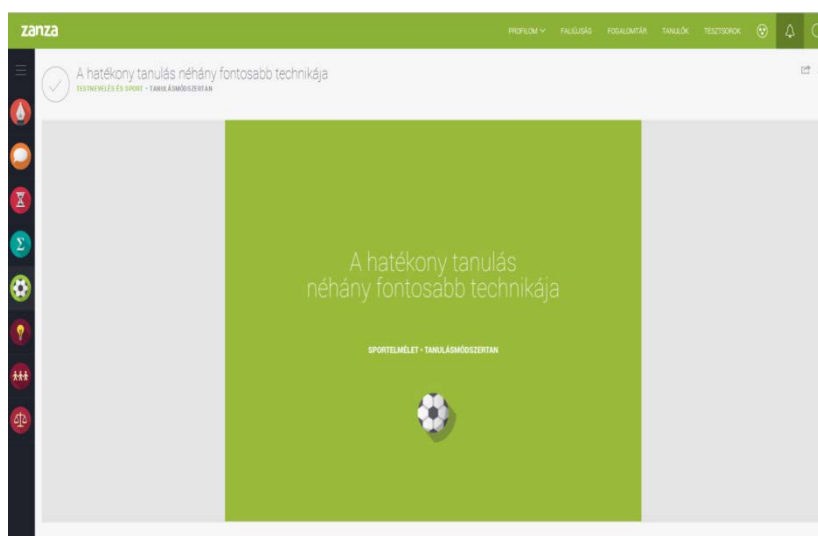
zanza

PROFILOM FALIÚJSÁG FOGALOMTÁR TANULÓK TESZTSOROK

A hatékony tanulás néhány fontosabb technikája

TESTNEVELÉS ÉS SPORT • TANULÁSMÓDSZERTAN

A hatékony tanulás néhány fontosabb technikája

SPORTELMÉLET • TANULÁSMÓDSZERTAN